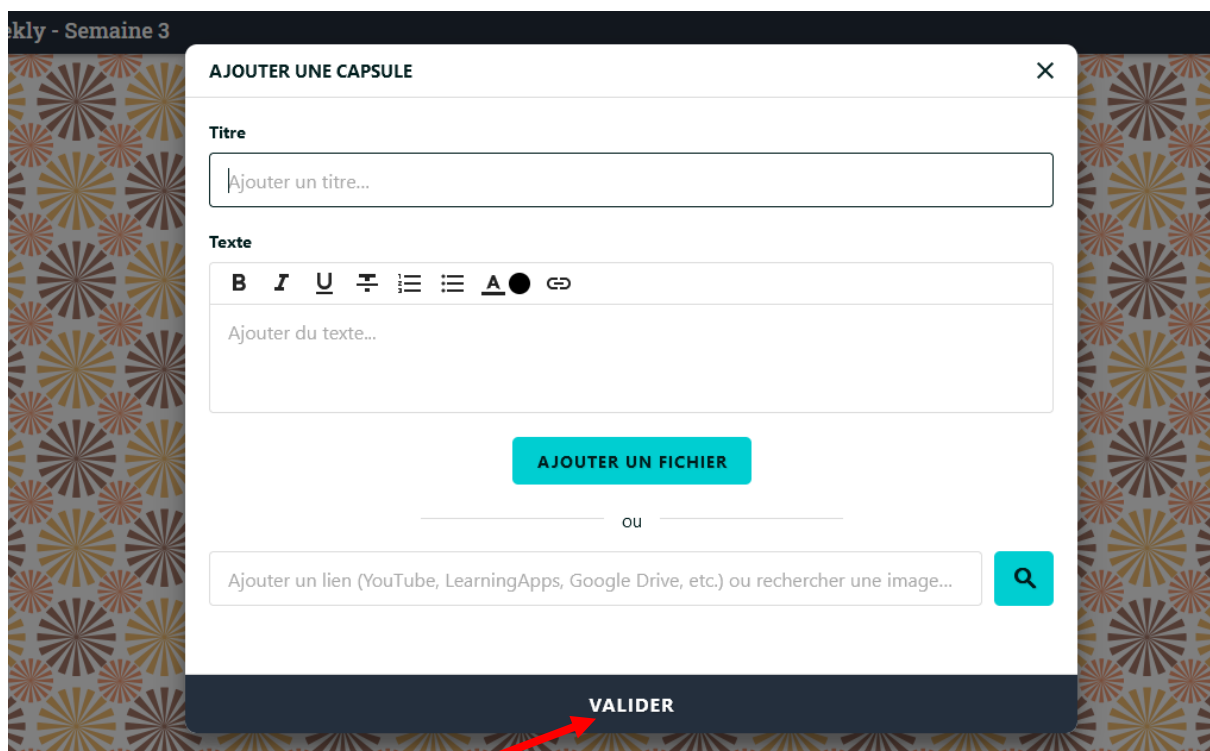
ekly - Semaine 3

AJOUTER UNE CAPSULE

×

Titre

Ajouter un titre...

Texte

B I U A

Ajouter du texte...

AJOUTER UN FICHIER

ou

Ajouter un lien (YouTube, LearningApps, Google Drive, etc.) ou rechercher une image...

VALIDER